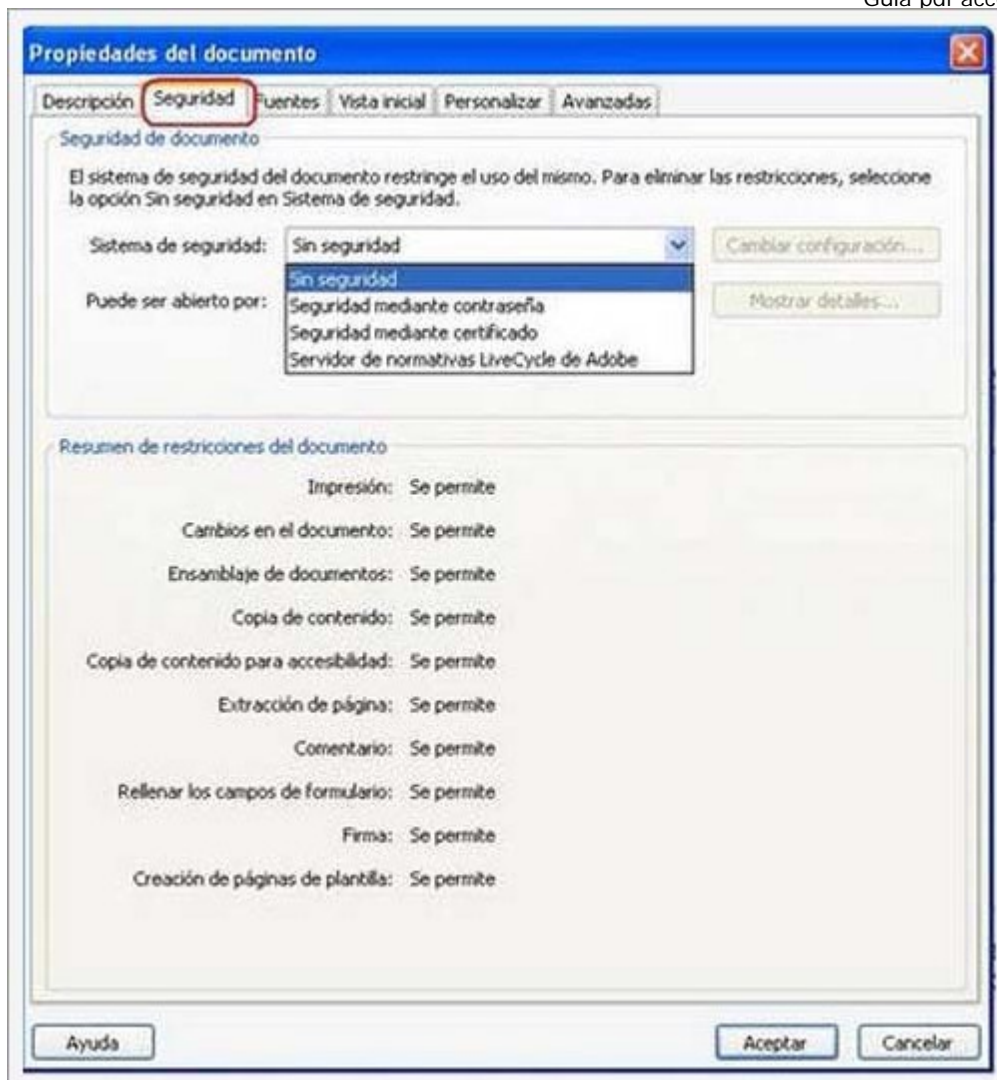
Guía par acc

Propiedades del documento

Descripción | Seguridad | Fuentes | Vista inicial | Personalizar | Avanzadas

Seguridad de documento

El sistema de seguridad del documento restringe el uso del mismo. Para eliminar las restricciones, seleccione la opción Sin seguridad en Sistema de seguridad.

Sistema de seguridad: Sin seguridad

Cambiar configuración...

Sin seguridad
Seguridad mediante contraseña
Seguridad mediante certificado
Servidor de normativas LiveCycle de Adobe

Puede ser abierto por:

Mostrar detalles...

Resumen de restricciones del documento

Impresión: Se permite

Cambios en el documento: Se permite

Ensamblaje de documentos: Se permite

Copia de contenido: Se permite

Copia de contenido para accesibilidad: Se permite

Extracción de página: Se permite

Comentario: Se permite

Rellenar los campos de formulario: Se permite

Firma: Se permite

Creación de páginas de plantilla: Se permite

Ayuda

Aceptar

Cancelar